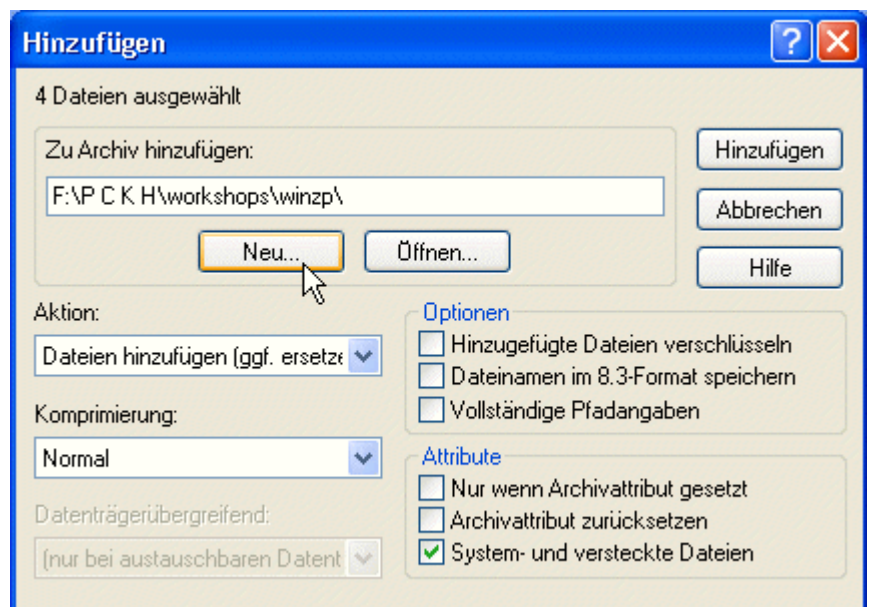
Hinzufügen

4 Dateien ausgewählt

Zu Archiv hinzufügen:

F:\P C K H\workshops\winzp\

Neu...

Öffnen...

Hinzufügen

Abbrechen

Hilfe

Aktion:

Dateien hinzufügen (ggf. ersetze

Komprimierung:

Normal

Datenträgerübergreifend:

(nur bei austauschbaren Datent

Optionen

Hinzugefügte Dateien verschlüsseln

Dateinamen im 8.3-Format speichern

Vollständige Pfadangaben

Attribute

Nur wenn Archivattribut gesetzt

Archivattribut zurücksetzen

System- und versteckte Dateien